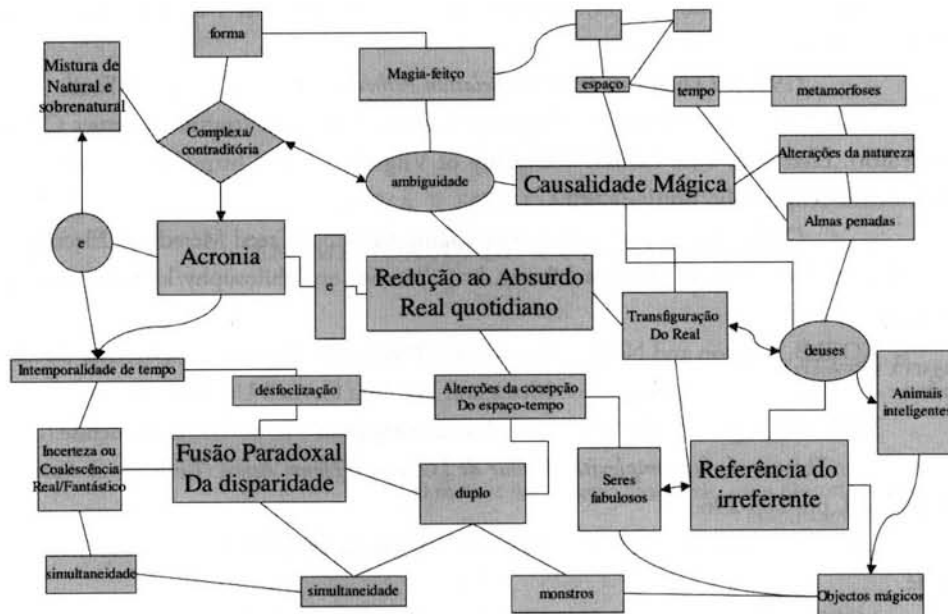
forma

Magia-feitço

espaço

tempo

metamorfoses

Mistura de Natural e sobrenatural

Complexa/ contraditória

ambiguidade

Causalidade Mágica

Alterações da natureza

Almas penadas

e

Acronia

e

Redução ao Absurdo Real quotidiano

Transfiguração Do Real

deuses

Animais inteligentes

Intemporalidade de tempo

desfoclização

Alterções da cocepção Do espaço-tempo

Incerteza ou Coalescência Real/Fantástico

Fusão Paradoxal Da disparidade

duplo

Seres fabulosos

Referência do irreferente

simultaneidade

simultaneidade

monstros

Objectos mágicos